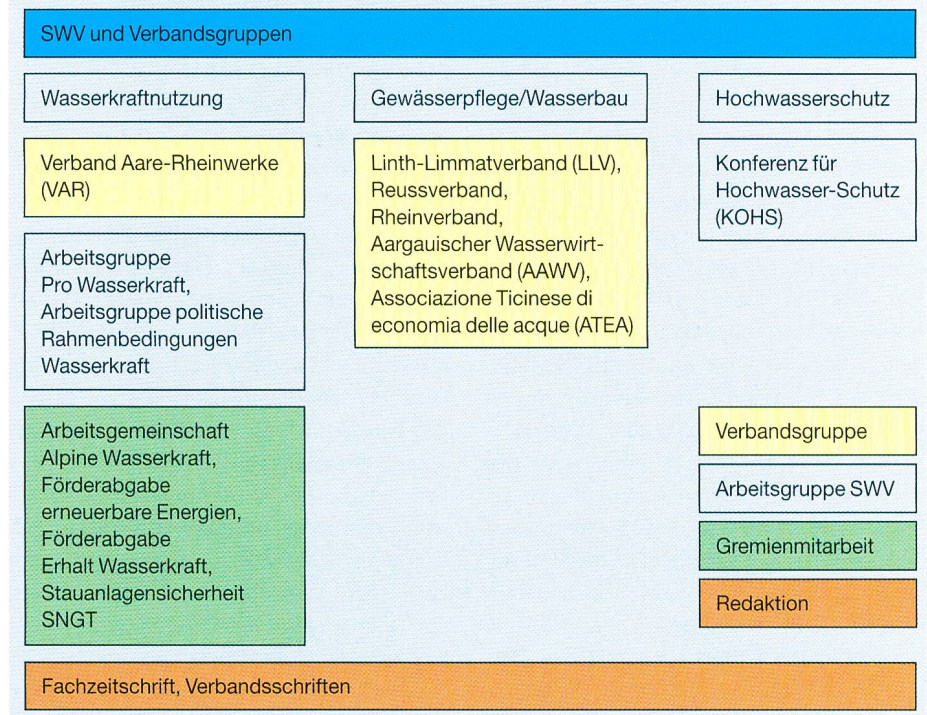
SWV und Verbandsgruppen

Wasserkraftnutzung

Gewässerpflege/Wasserbau

Hochwasserschutz

Verband Aare-Rheinwerke (VAR)

Linth-Limmatverband (LLV), Reussverband, Rheinverband, Aargauischer Wasserwirtschaftsverband (AAWV), Associazione Ticinese di economia delle acque (ATEA)

Konferenz für Hochwasser-Schutz (KOHS)

Arbeitsgruppe Pro Wasserkraft, Arbeitsgruppe politische Rahmenbedingungen Wasserkraft

Arbeitsgemeinschaft Alpine Wasserkraft, Förderabgabe erneuerbare Energien, Förderabgabe Erhalt Wasserkraft, Stauanlagensicherheit SNGT

Verbandsgruppe

Arbeitsgruppe SWV

Gremienmitarbeit

Redaktion

Fachzeitschrift, Verbandsschriften